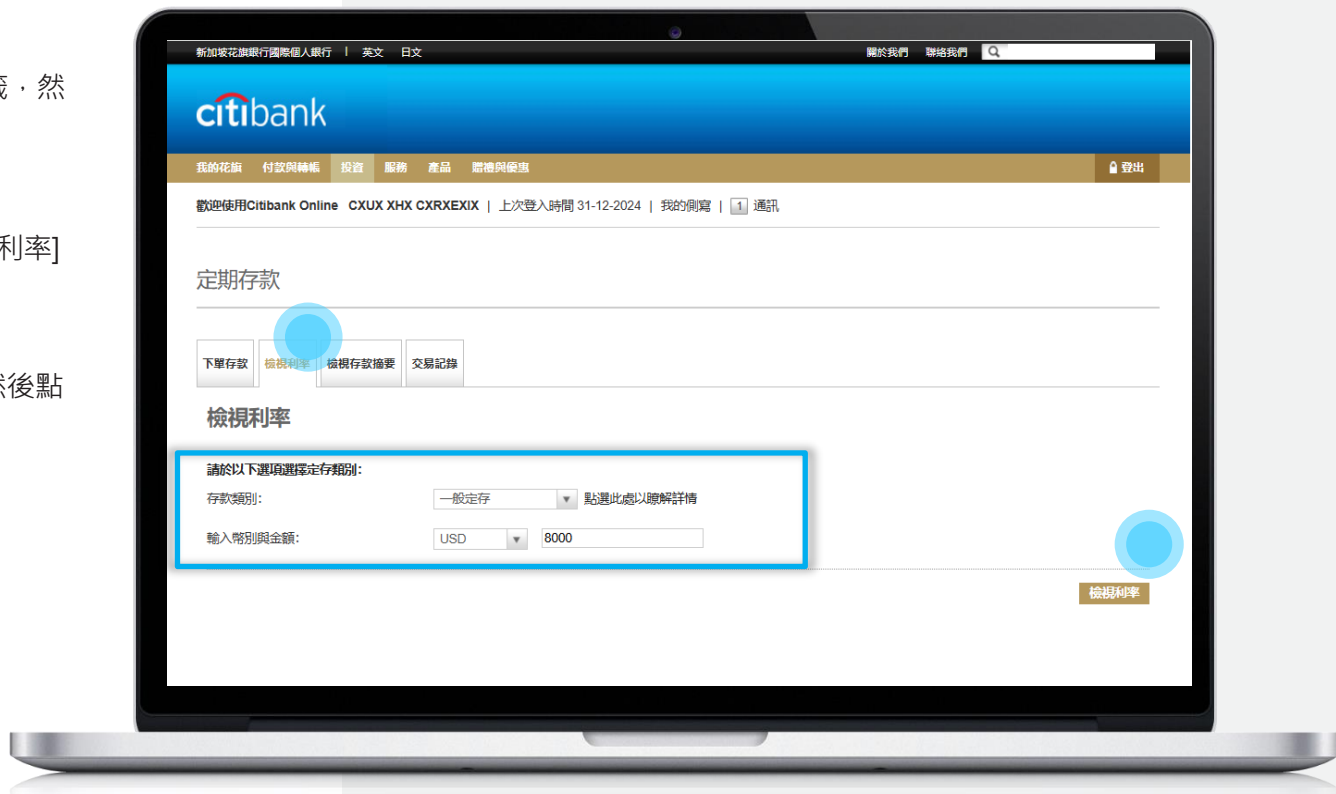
戲，然

利率]

然後點

新加坡花旗銀行國際個人銀行 | 英文 日文

關於我們 聯絡我們

citibank

我的花旗 付款與轉帳 投資 服務 產品 體禮與優惠

登出

歡迎使用Citibank Online CXUX XHX CXRXEXIX | 上次登入時間 31-12-2024 | 我的側寫 | 1 通訊

定期存款

下單存款 檢視利率 檢視存款摘要 交易記錄

檢視利率

請於以下選項選擇定存類別:

存款類別: 一般定存 點選此處以瞭解詳情

輸入幣別與金額: USD 8000

檢視利率